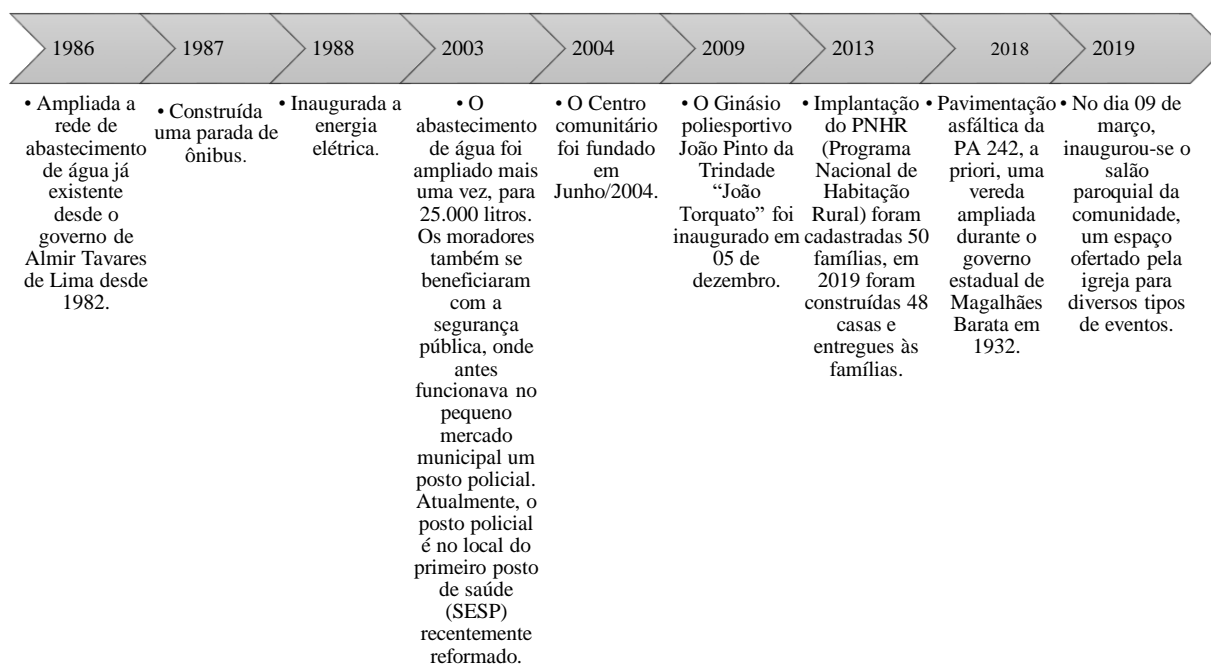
1986

• Ampliada a rede de abastecimento de água já existente desde o governo de Almir Tavares de Lima desde 1982.

1987

• Construída uma parada de ônibus.

1988

• Inaugurada a energia elétrica.

2003

• O abastecimento de água foi ampliado mais uma vez, para 25.000 litros. Os moradores também se beneficiaram com a segurança pública, onde antes funcionava no pequeno mercado municipal um posto policial. Atualmente, o posto policial é no local do primeiro posto de saúde (SESP) recentemente reformado.

2004

• O Centro comunitário foi fundado em Junho/2004.

2009

• O Ginásio poliesportivo João Pinto da Trindade “João Torquato” foi inaugurado em 05 de dezembro.

2013

• Implantação do PNHR (Programa Nacional de Habitação Rural) foram cadastradas 50 famílias, em 2019 foram construídas 48 casas e entregues às famílias.

2018

• Pavimentação asfáltica da PA 242, a priori, uma vereda ampliada durante o governo estadual de Magalhães Barata em 1932.

2019

• No dia 09 de março, inaugurou-se o salão paroquial da comunidade, um espaço ofertado pela igreja para diversos tipos de eventos.